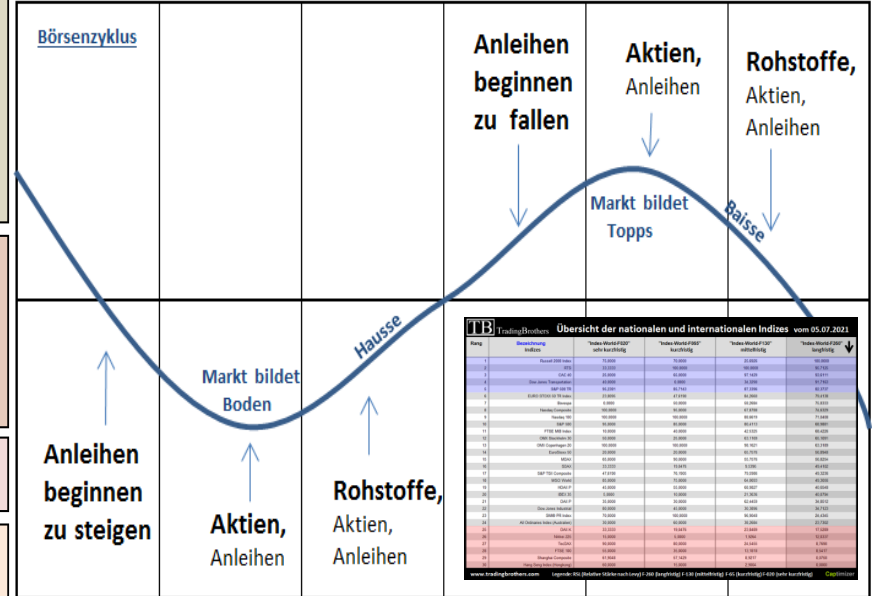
Börsenzyklus

Anleihen beginnen zu fallen

Aktien, Anleihen

Rohstoffe, Aktien, Anleihen

Markt bildet Topps

Baisse

Hausse

Markt bildet Boden

Anleihen beginnen zu steigen

Aktien, Anleihen

Rohstoffe, Aktien, Anleihen

TB TradingBrothers Übersicht der nationalen und internationalen Indizes vom 05.07.2021

| Rang | Bezeichnung Indizes | "Index-World-F520" sehr kurzfristig | "Index-World-F065" kurzfristig | "Index-World-F130" mittelfristig | "Index-World-F260" langfristig |
|---|---|---|---|---|---|
| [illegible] | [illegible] | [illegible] | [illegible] | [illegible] | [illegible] |

www.tradingbrothers.com Legende: RSL (Relative Stärke nach Levy) F-260 (langfristig) F-130 (mittelfristig) F-65 (kurzfristig) F-020 (sehr kurzfristig) CapTimizer